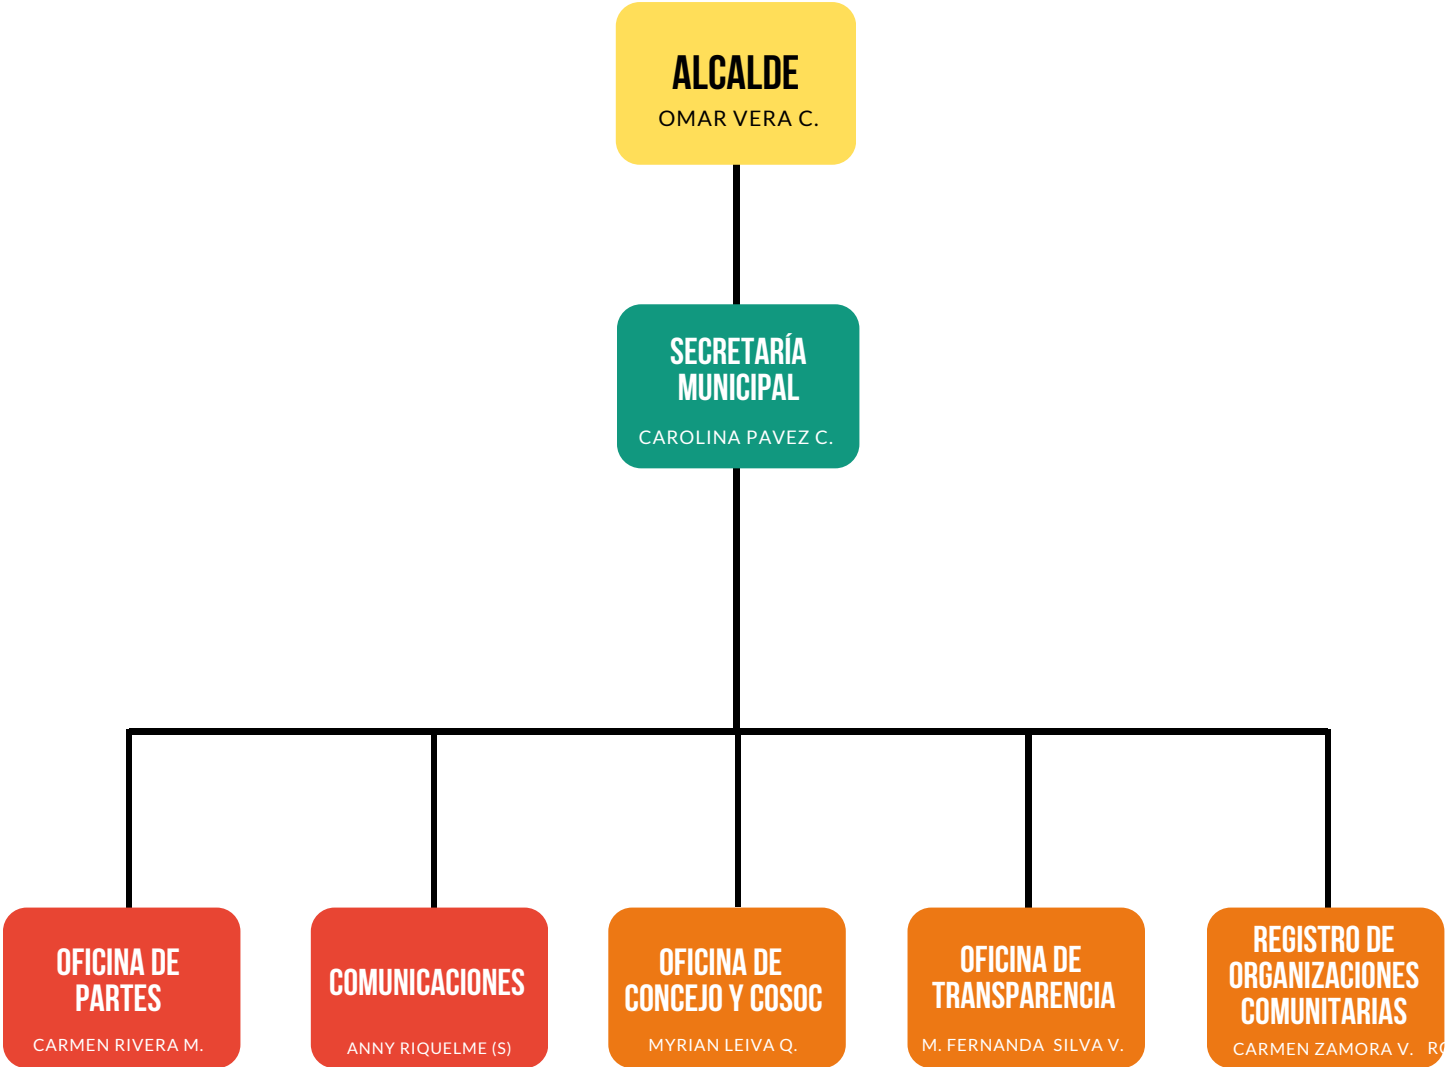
ALCALDE
OMAR VERA C.

SECRETARÍA MUNICIPAL
CAROLINA PAVEZ C.

OFICINA DE PARTES
CARMEN RIVERA M.

COMUNICACIONES
ANNY RIQUELME (S)

OFICINA DE CONCEJO Y COSOC
MYRIAN LEIVA Q.

OFICINA DE TRANSPARENCIA
M. FERNANDA SILVA V.

REGISTRO DE ORGANIZACIONES COMUNITARIAS
CARMEN ZAMORA V. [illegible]